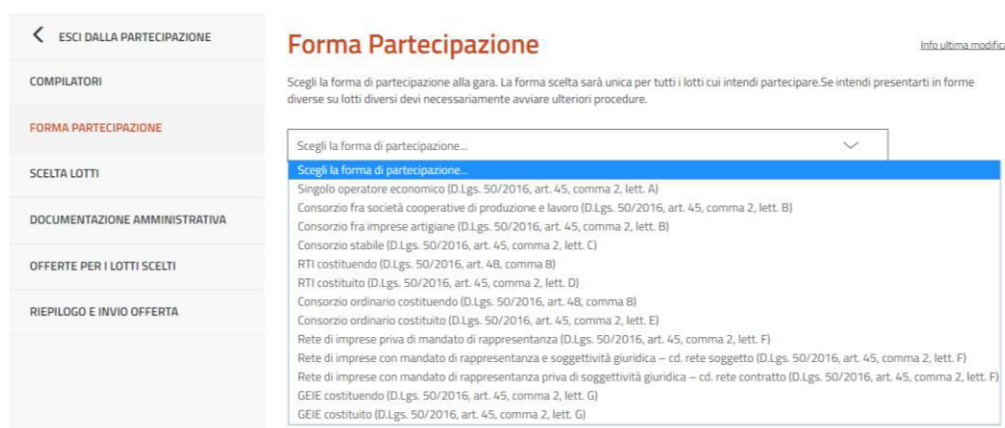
ESCI DALLA PARTECIPAZIONE

COMPILATORI

FORMA PARTECIPAZIONE

SCELTA LOTTI

DOCUMENTAZIONE AMMINISTRATIVA

OFFERTE PER I LOTTI SCELTI

RIEPILOGO E INVIO OFFERTA

Forma Partecipazione

Info ultima modifica

Scegli la forma di partecipazione alla gara. La forma scelta sarà unica per tutti i lotti cui intendi partecipare.Se intendi presentarti in forme diverse su lotti diversi devi necessariamente avviare ulteriori procedure.

Scegli la forma di partecipazione...

Scegli la forma di partecipazione...
Singolo operatore economico (D.Lgs. 50/2016, art. 45, comma 2, lett. A)
Consorzio fra società cooperative di produzione e lavoro (D.Lgs. 50/2016, art. 45, comma 2, lett. B)
Consorzio fra imprese artigiane (D.Lgs. 50/2016, art. 45, comma 2, lett. B)
Consorzio stabile (D.Lgs. 50/2016, art. 45, comma 2, lett. C)
RTI costituendo (D.Lgs. 50/2016, art. 48, comma 8)
RTI costituito (D.Lgs. 50/2016, art. 45, comma 2, lett. D)
Consorzio ordinario costituendo (D.Lgs. 50/2016, art. 48, comma 8)
Consorzio ordinario costituito (D.Lgs. 50/2016, art. 45, comma 2, lett. E)
Rete di imprese priva di mandato di rappresentanza (D.Lgs. 50/2016, art. 45, comma 2, lett. F)
Rete di imprese con mandato di rappresentanza e soggettività giuridica – cd. rete soggetto (D.Lgs. 50/2016, art. 45, comma 2, lett. F)
Rete di imprese con mandato di rappresentanza priva di soggettività giuridica – cd. rete contratto (D.Lgs. 50/2016, art. 45, comma 2, lett. F)
GEIE costituendo (D.Lgs. 50/2016, art. 45, comma 2, lett. G)
GEIE costituito (D.Lgs. 50/2016, art. 45, comma 2, lett. G)